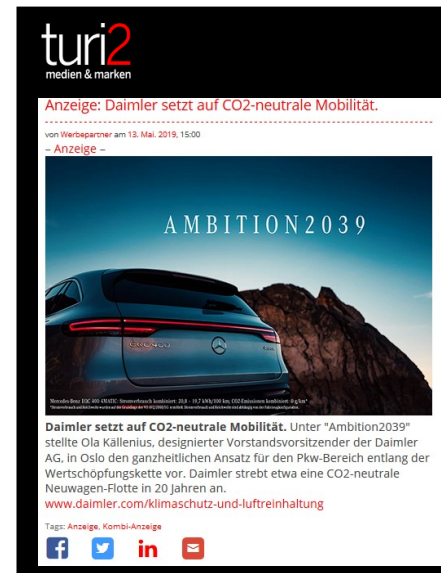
turi2
medien & marken

Anzeige: Daimler setzt auf CO2-neutrale Mobilität.

von Werbepartner am 13. Mai. 2019, 15:00
– Anzeige –

AMBITION2039

Mercedes-Benz EQC 400 4MATIC: Stromverbrauch kombiniert: 20,8 – 19,7 kWh/100 km; CO2-Emissionen kombiniert: 0 g/km*
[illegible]

Daimler setzt auf CO2-neutrale Mobilität. Unter "Ambition2039" stellte Ola Källenius, designierter Vorstandsvorsitzender der Daimler AG, in Oslo den ganzheitlichen Ansatz für den Pkw-Bereich entlang der Wertschöpfungskette vor. Daimler strebt etwa eine CO2-neutrale Neuwagen-Flotte in 20 Jahren an.
www.daimler.com/klimaschutz-und-luftreinhaltung

Tags: Anzeige, Kombi-Anzeige

in